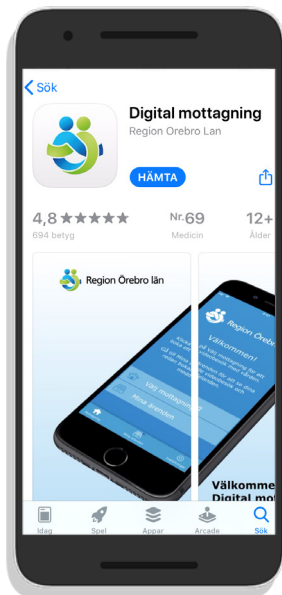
Sök

Digital mottagning

Region Orebro Lan

HÄMTA

4,8 ★★★★★
694 betyg

Nr 69
Medicin

12+
Ålder

Region Örebro län

Region Öre

Välkommen!

Välj mottagning

Mina ärenden

Välkomme
Digital mott

Idag

Spel

Appar

Arcade

Sök